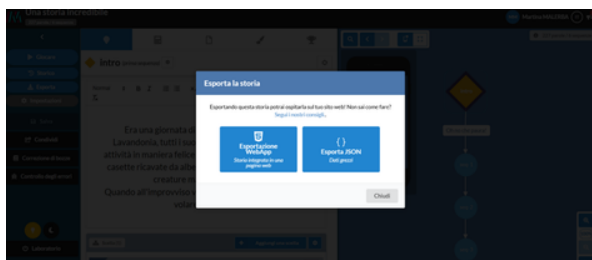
Una storia incredibile

Intro

Era una giornata di
Lavandonia, tutti i suo
attività in maniera felic
casette ricavate da albe
creature e
Quando all'improvviso
volar

Esporta la storia

Esportando questa storia potrai ospitarla sul tuo sito web! Non sai come fare? Segui i nostri consigli.

Esportazione WebApp
Storia integrata in una pagina web

{ }
Esporta JSON
Dati grezzi

Chiudi

Martina MAGNANI